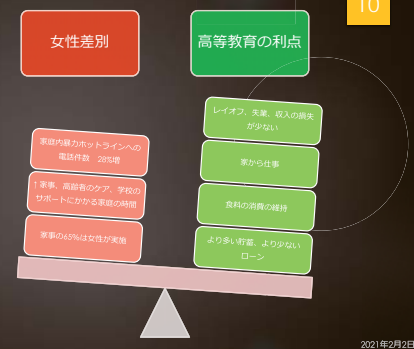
10

女性差別

高等教育の利点

家庭内暴力ホットラインへの電話件数　28%増

↑家事、高齢者のケア、学校のサポートにかかる家庭の時間

家事の65%は女性が実施

レイオフ、失業、収入の損失が少ない

家から仕事

食料の消費の維持

より多い貯蓄、より少ないローン

2021年2月2日